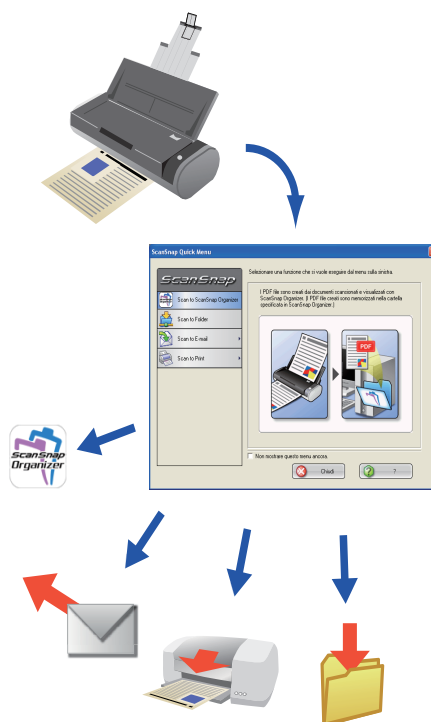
ScanSnap Quick Menu

ScanSnap

Selezionare una funzione che si vuole eseguire dal menu sulla sinistra.

Scan to ScanSnap Organizer

Scan to Folder

Scan to E-mail

Scan to Print

I PDF file sono creati dai documenti scansionati e visualizzati con ScanSnap Organizer. (I PDF file creati sono memorizzati nella cartella specificata in ScanSnap Organizer.)

PDF

Non mostrare questo menu ancora.

Chiudi

?

ScanSnap Organizer